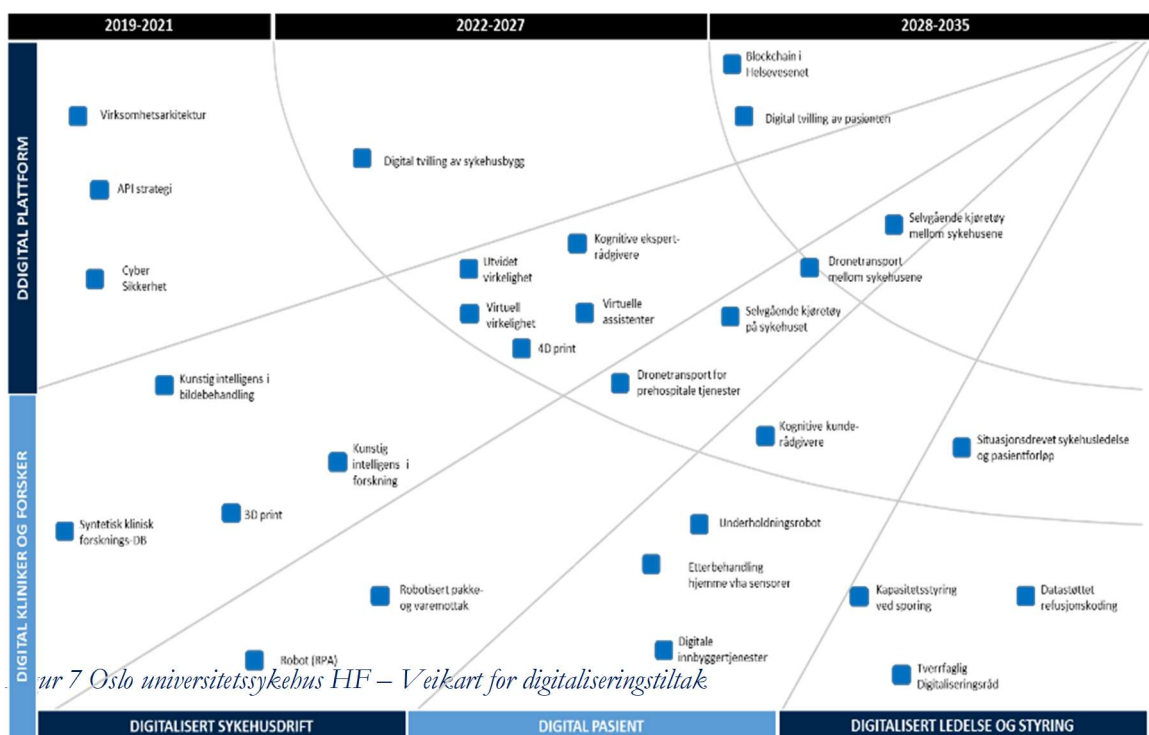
2019-2021

2022-2027

2028-2035

DDIGITAL PLATFORM

DIGITAL KLINIKER OG FORSKER

Blockchain i Helsevesenet

Virksomhetsarkitektur

Digital tvilling av pasienten

Digital tvilling av sykehusbygg

API strategi

Selvgående kjøretøy mellom sykehusene

Kognitive ekspert-rådgivere

Utvidet virkelighet

Dronetransport mellom sykehusene

Cyber Sikkerhet

Virtuell virkelighet

Virtuelle assistenter

Selvgående kjøretøy på sykehuset

4D print

Kunstig intelligens i bildebehandling

Dronetransport for prehospitale tjenester

Kognitive kunde-rådgivere

Situasjonsdrevet sykehusledelse og pasientforløp

Kunstig intelligens i forskning

3D print

Syntetisk klinisk forsknings-DB

Underholdningsrobot

Etterbehandling hjemme vha sensorer

Robotisert pakke- og varemottak

Kapasitetsstyring ved sporing

Datastøttet refusjonskoding

Digitale innbyggertjenester

Robot (RPA)

Tverrfaglig Digitaliseringsråd

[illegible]ur 7 Oslo universitetssykehus HF – Veikart for digitaliseringstiltak

DIGITALISERT SYKEHUSDRIFT

DIGITAL PASIENT

DIGITALISERT LEDELSE OG STYRING